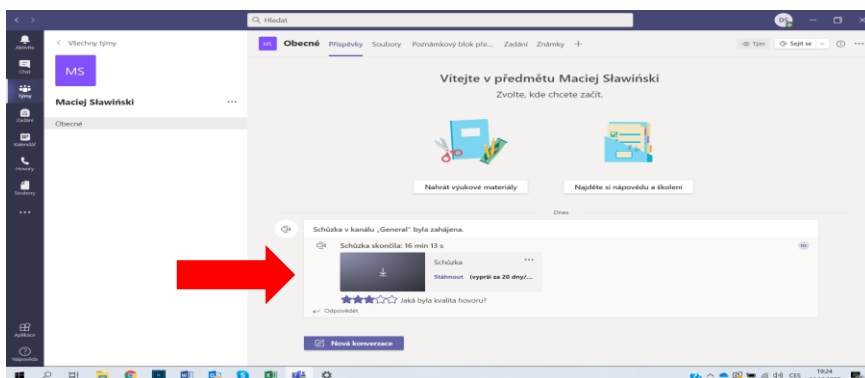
Hledat

DS

Aktivita

Chat

Týmy

Zadání

Kalendář

Hovory

Soubory

...

Aplikace

Nápověda

< Všechny týmy

MS

Maciej Sławiński ...

Obecné

MS Obecné Příspěvky Soubory Poznámkový blok pře... Zadání Známky +

Tým Sejít se

Vítejte v předmětu Maciej Sławiński

Zvolte, kde chcete začít.

Nahrát výukové materiály

Najděte si nápovědu a školení

Dnes

Schůzka v kanálu „General" byla zahájena.

Schůzka skončila: 16 min 13 s

Schůzka ...

Stáhnout (vyprší za 20 dny/...

Jaká byla kvalita hovoru?

Odpovědět

Nová konverzace

CES

19:24